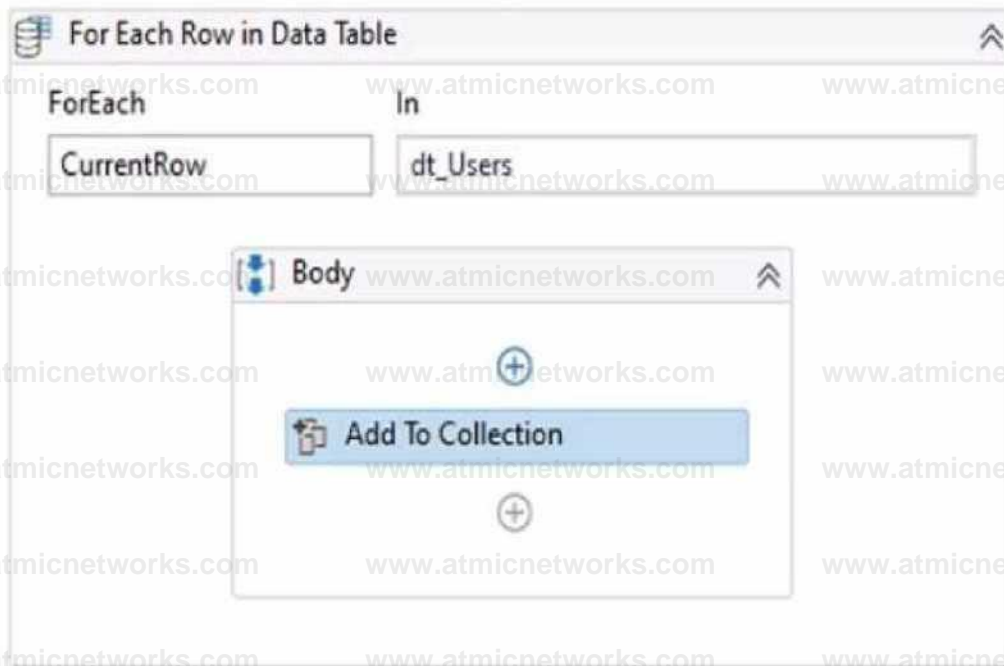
For Each Row in Data Table

ForEach
CurrentRow

In
dt_Users

Body

Add To Collection

tmicnetworks.com www.atmicnetworks.com www.atmicne
tmicnetworks.com www.atmicnetworks.com www.atmicne
tmicnetworks.com www.atmicnetworks.com www.atmicne
tmicnetworks.com www.atmicnetworks.com www.atmicne
tmicnetworks.com www.atmicnetworks.com www.atmicne
tmicnetworks.com www.atmicnetworks.com www.atmicne
tmicnetworks.com www.atmicnetworks.com www.atmicne